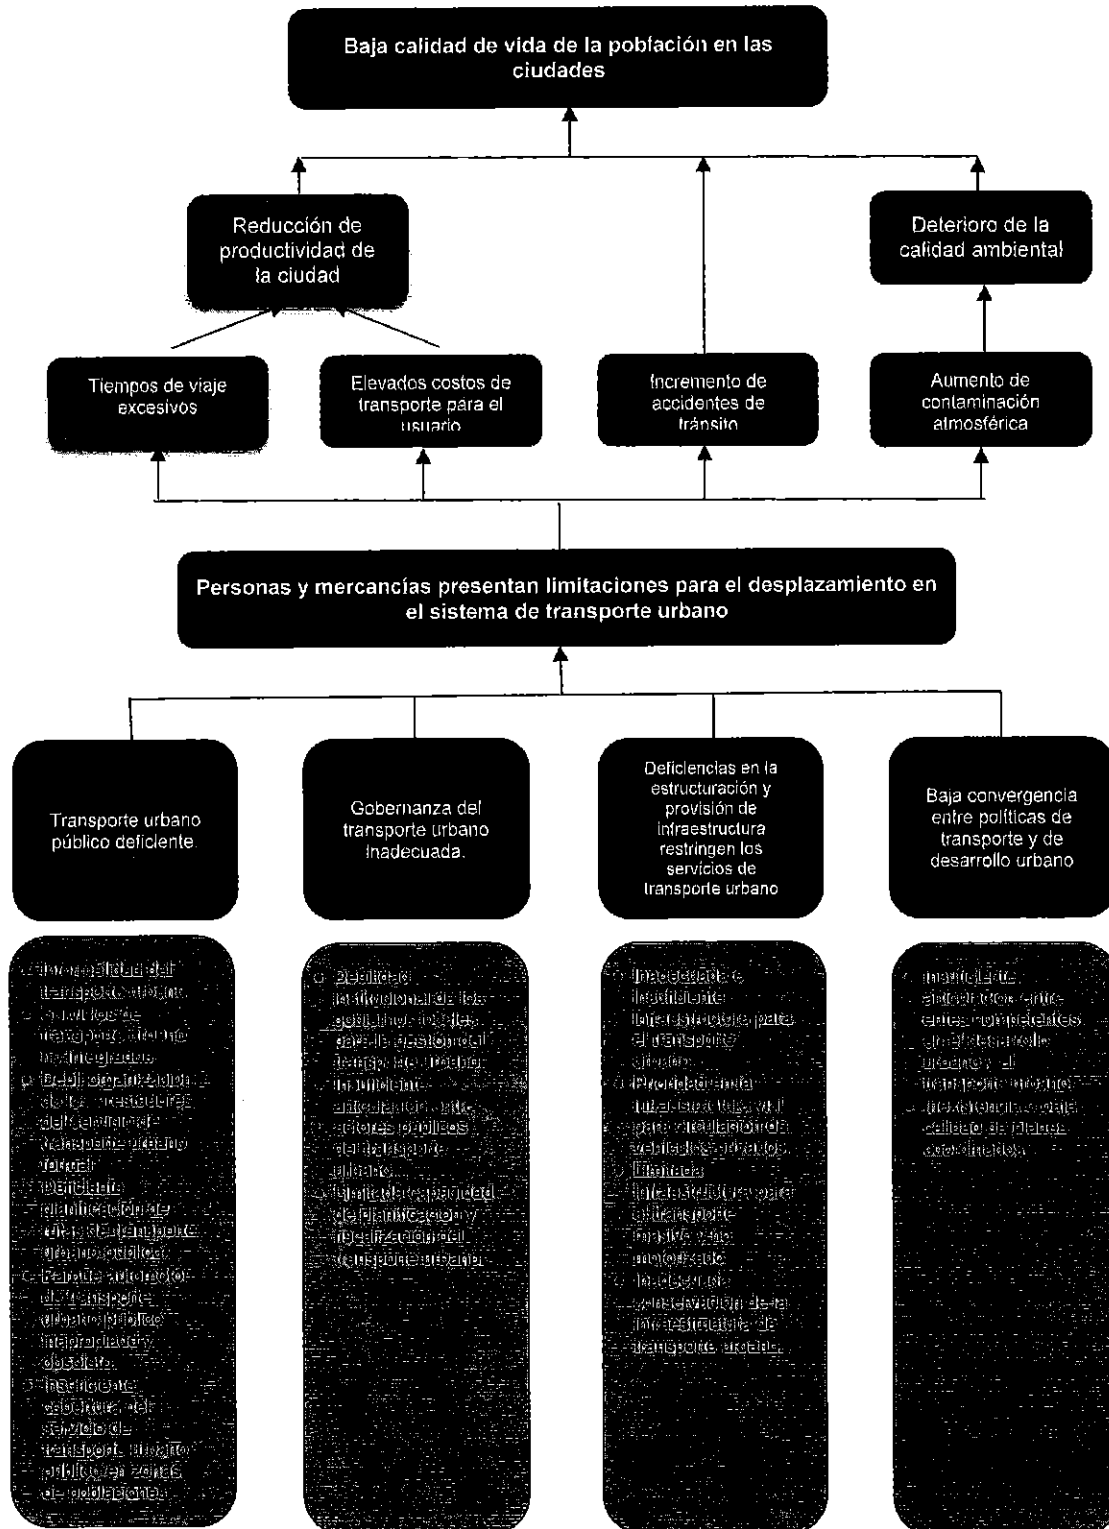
Baja calidad de vida de la población en las ciudades

Reducción de productividad de la ciudad

Deterioro de la calidad ambiental

Tiempos de viaje excesivos

Elevados costos de transporte para el usuario

Incremento de accidentes de tránsito

Aumento de contaminación atmosférica

Personas y mercancías presentan limitaciones para el desplazamiento en el sistema de transporte urbano

Transporte urbano público deficiente.

Gobernanza del transporte urbano inadecuada.

Deficiencias en la estructuración y provisión de infraestructura restringen los servicios de transporte urbano

Baja convergencia entre políticas de transporte y de desarrollo urbano

- Baja calidad del transporte urbano.
- Servicios de transporte urbano no integrados.
- Débil organización de los prestadores del servicio de transporte urbano formal.
- Deficiente planificación de rutas de transporte urbano público.
- Parque automotor de transporte urbano público inapropiado y obsoleto.
- Insuficiente cobertura del servicio de transporte urbano público en zonas de poblaciones.

- Debilidad institucional de los gobiernos locales para la gestión del transporte urbano.
- Insuficiente articulación entre actores públicos de transporte urbano.
- Limitada capacidad de planificación y fiscalización del transporte urbano.

- Inadecuada e insuficiente infraestructura para el transporte urbano.
- Priorización de infraestructura vial para circulación de vehículos privados.
- Limitada infraestructura para el transporte masivo y no motorizado.
- Inadecuada conservación de la infraestructura de transporte urbano.

- Insuficiente articulación entre entes competentes en desarrollo urbano y el transporte urbano.
- Inexistencia o baja calidad de planes coordinados.